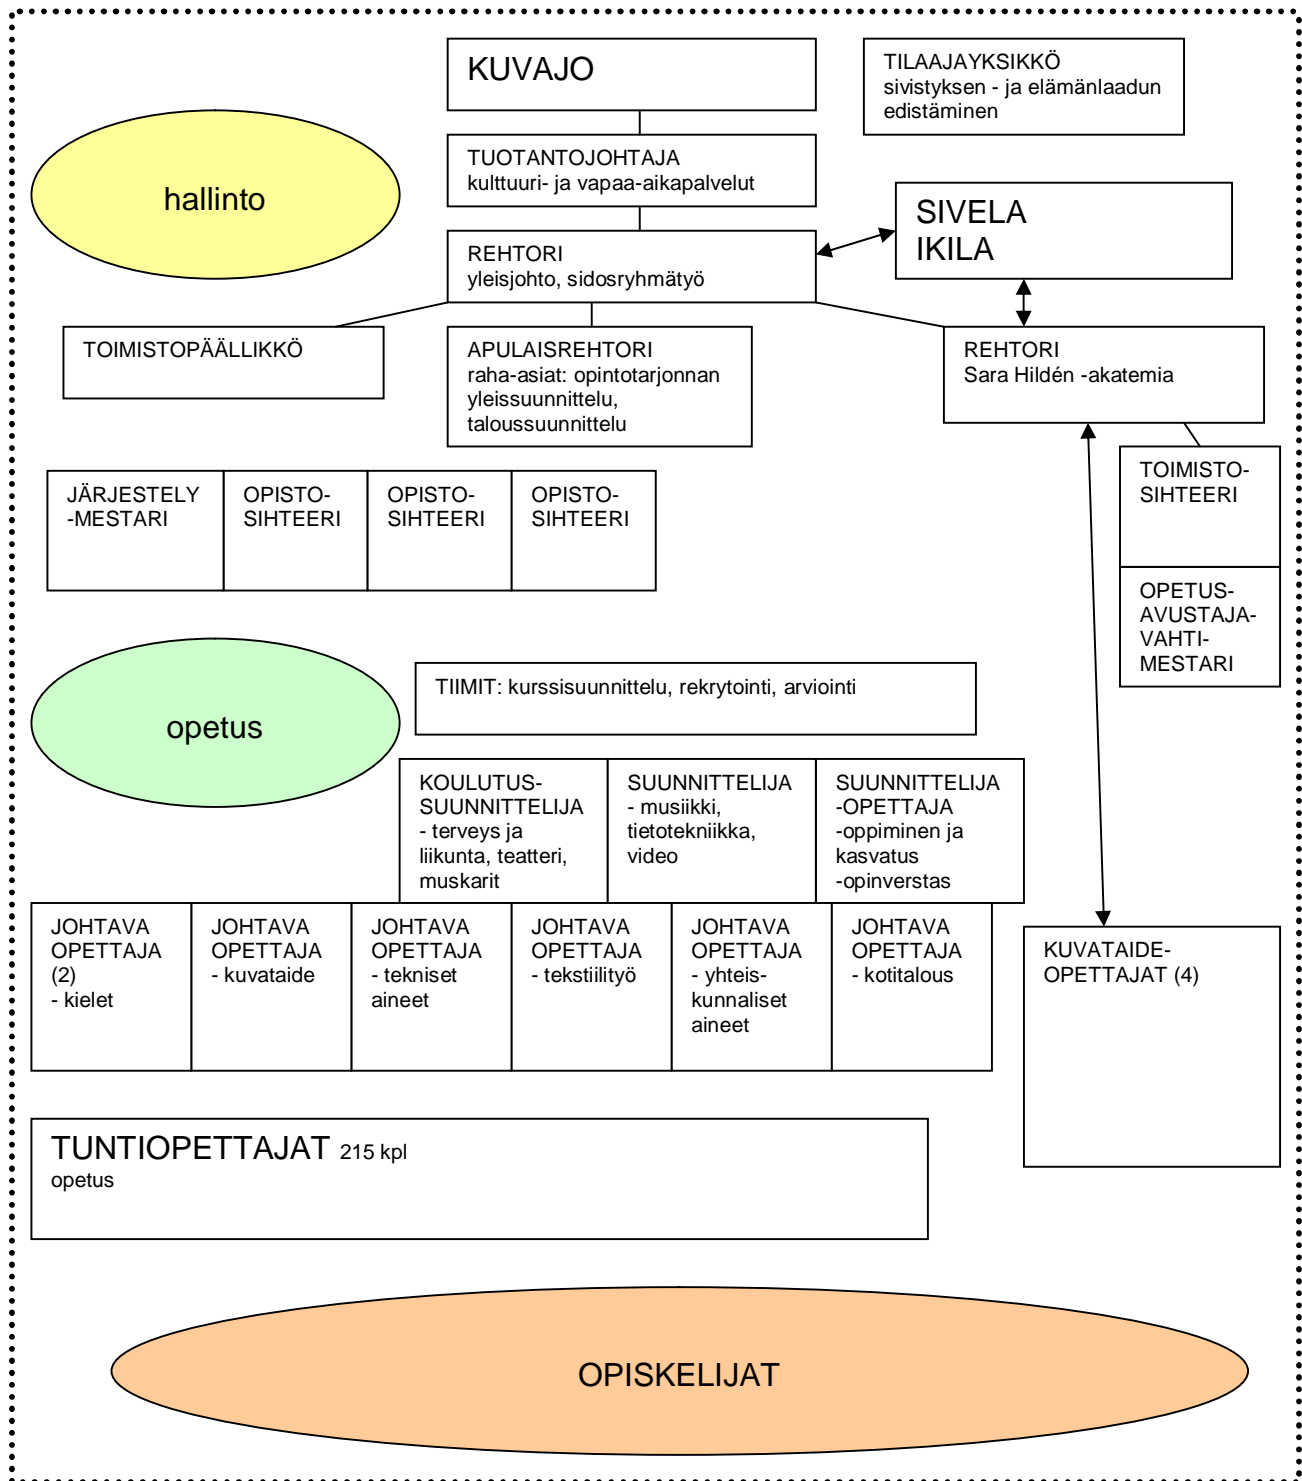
KUVAJO

TILAAJAYKSIKKÖ
sivistyksen - ja elämänlaadun edistäminen

hallinto

TUOTANTOJOHTAJA
kulttuuri- ja vapaa-aikapalvelut

SIVELA
IKILA

REHTORI
yleisjohto, sidosryhmätyö

TOIMISTOPÄÄLLIKKÖ

APULAISREHTORI
raha-asiat: opintotarjonnan yleissuunnittelu, taloussuunnittelu

REHTORI
Sara Hildén -akatemia

JÄRJESTELY -MESTARI

OPISTO-SIHTEERI

OPISTO-SIHTEERI

OPISTO-SIHTEERI

TOIMISTO-SIHTEERI

OPETUS-AVUSTAJA-VAHTI-MESTARI

opetus

TIIMIT: kurssisuunnittelu, rekrytointi, arviointi

KOULUTUS-SUUNNITTELIJA
- terveys ja liikunta, teatteri, muskarit

SUUNNITTELIJA
- musiikki, tietotekniikka, video

SUUNNITTELIJA -OPETTAJA
-oppiminen ja kasvatus
-opinverstas

JOHTAVA OPETTAJA (2)
- kielet

JOHTAVA OPETTAJA
- kuvataide

JOHTAVA OPETTAJA
- tekniset aineet

JOHTAVA OPETTAJA
- tekstiilityö

JOHTAVA OPETTAJA
- yhteis-kunnaliset aineet

JOHTAVA OPETTAJA
- kotitalous

KUVATAIDE-OPETTAJAT (4)

TUNTIOPETTAJAT 215 kpl
opetus

OPISKELIJAT